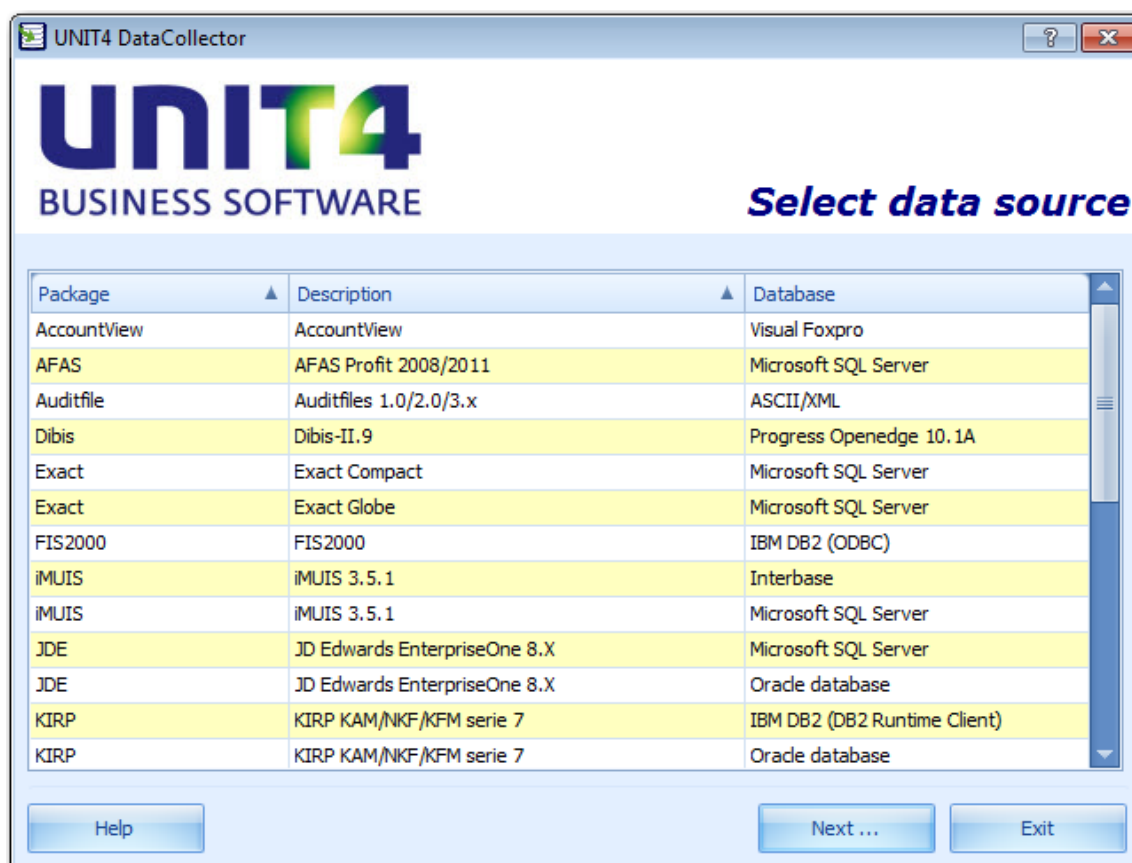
UNIT4 DataCollector

?

UNIT4
BUSINESS SOFTWARE

Select data source

| Package | Description | Database |
|---|---|---|
| AccountView | AccountView | Visual Foxpro |
| AFAS | AFAS Profit 2008/2011 | Microsoft SQL Server |
| Auditfile | Auditfiles 1.0/2.0/3.x | ASCII/XML |
| Dibis | Dibis-II.9 | Progress Openedge 10.1A |
| Exact | Exact Compact | Microsoft SQL Server |
| Exact | Exact Globe | Microsoft SQL Server |
| FIS2000 | FIS2000 | IBM DB2 (ODBC) |
| iMUIS | iMUIS 3.5.1 | Interbase |
| iMUIS | iMUIS 3.5.1 | Microsoft SQL Server |
| JDE | JD Edwards EnterpriseOne 8.X | Microsoft SQL Server |
| JDE | JD Edwards EnterpriseOne 8.X | Oracle database |
| KIRP | KIRP KAM/NKF/KFM serie 7 | IBM DB2 (DB2 Runtime Client) |
| KIRP | KIRP KAM/NKF/KFM serie 7 | Oracle database |

Help

Next ...

Exit